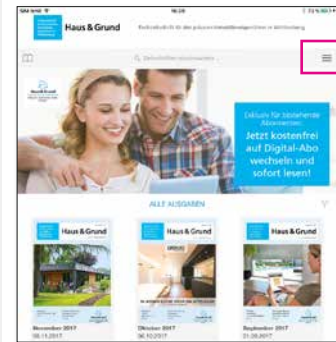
SIM fehlt
16:28
Haus & Grund
Fachzeitschrift für den privaten Immobilieneigentümer in Württemberg
Zeitschriften durchsuchen
Haus & Grund
Exklusiv für bestehende Abonnenten:
Jetzt kostenfrei auf Digital-Abo wechseln und sofort lesen!
ALLE AUSGABEN
Haus & Grund
November 2017
08.11.2017
Haus & Grund
Oktober 2017
06.10.2017
Haus & Grund
September 2017
01.09.2017